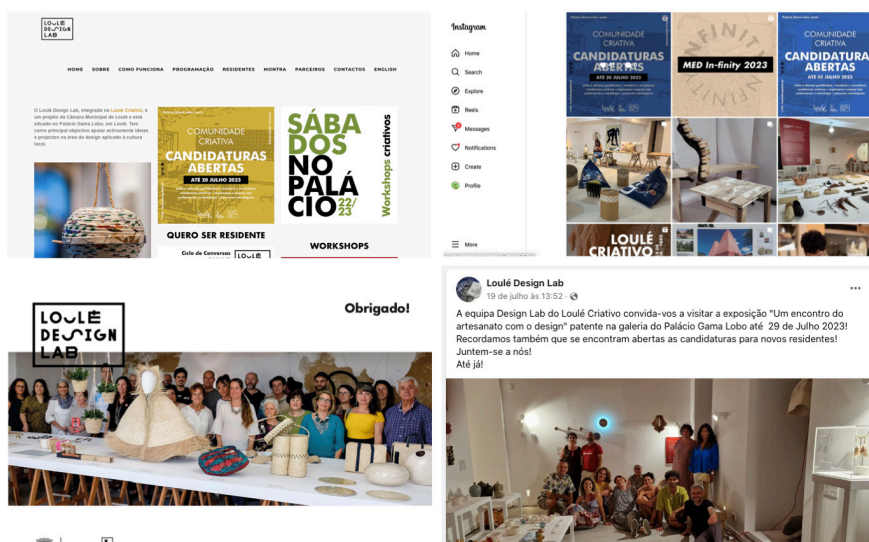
LOULÉ DESIGN LAB

HOME SOBRE COMO FUNCIONA PROGRAMAÇÃO RESIDENTES MONTRA PARCEIROS CONTACTOS ENGLISH

O Loulé Design Lab, integrado no Loulé Criativo, é um projeto da Câmara Municipal de Loulé e está situado no Palácio Gama Lobo, em Loulé. Tem como principal objectivo apoiar activamente ideias e projectos na área do design aplicado à cultura local.

COMUNIDADE CRIATIVA
CANDIDATURAS ABERTAS
ATÉ 20 JULHO 2023

SÁBADOS NO PALÁCIO 22/23
Workshops criativos

QUERO SER RESIDENTE

WORKSHOPS

Ciclo de Conversas

Instagram

Home
Search
Explore
Reels
Messages
Notifications
Create
Profile
More

COMUNIDADE CRIATIVA
CANDIDATURAS ABERTAS
ATÉ 20 JULHO 2023

MED In-finity 2023

COMUNIDADE CRIATIVA
CANDIDATURAS ABERTAS
ATÉ 20 JULHO 2023

LOULÉ CRIATIVO

LOULÉ DESIGN LAB

Obrigado!

Loulé Design Lab
19 de julho às 13:52

A equipa Design Lab do Loulé Criativo convida-vos a visitar a exposição "Um encontro do artesanato com o design" patente na galeria do Palácio Gama Lobo até 29 de Julho 2023! Recordamos também que se encontram abertas as candidaturas para novos residentes! Juntem-se a nós!
Até já!